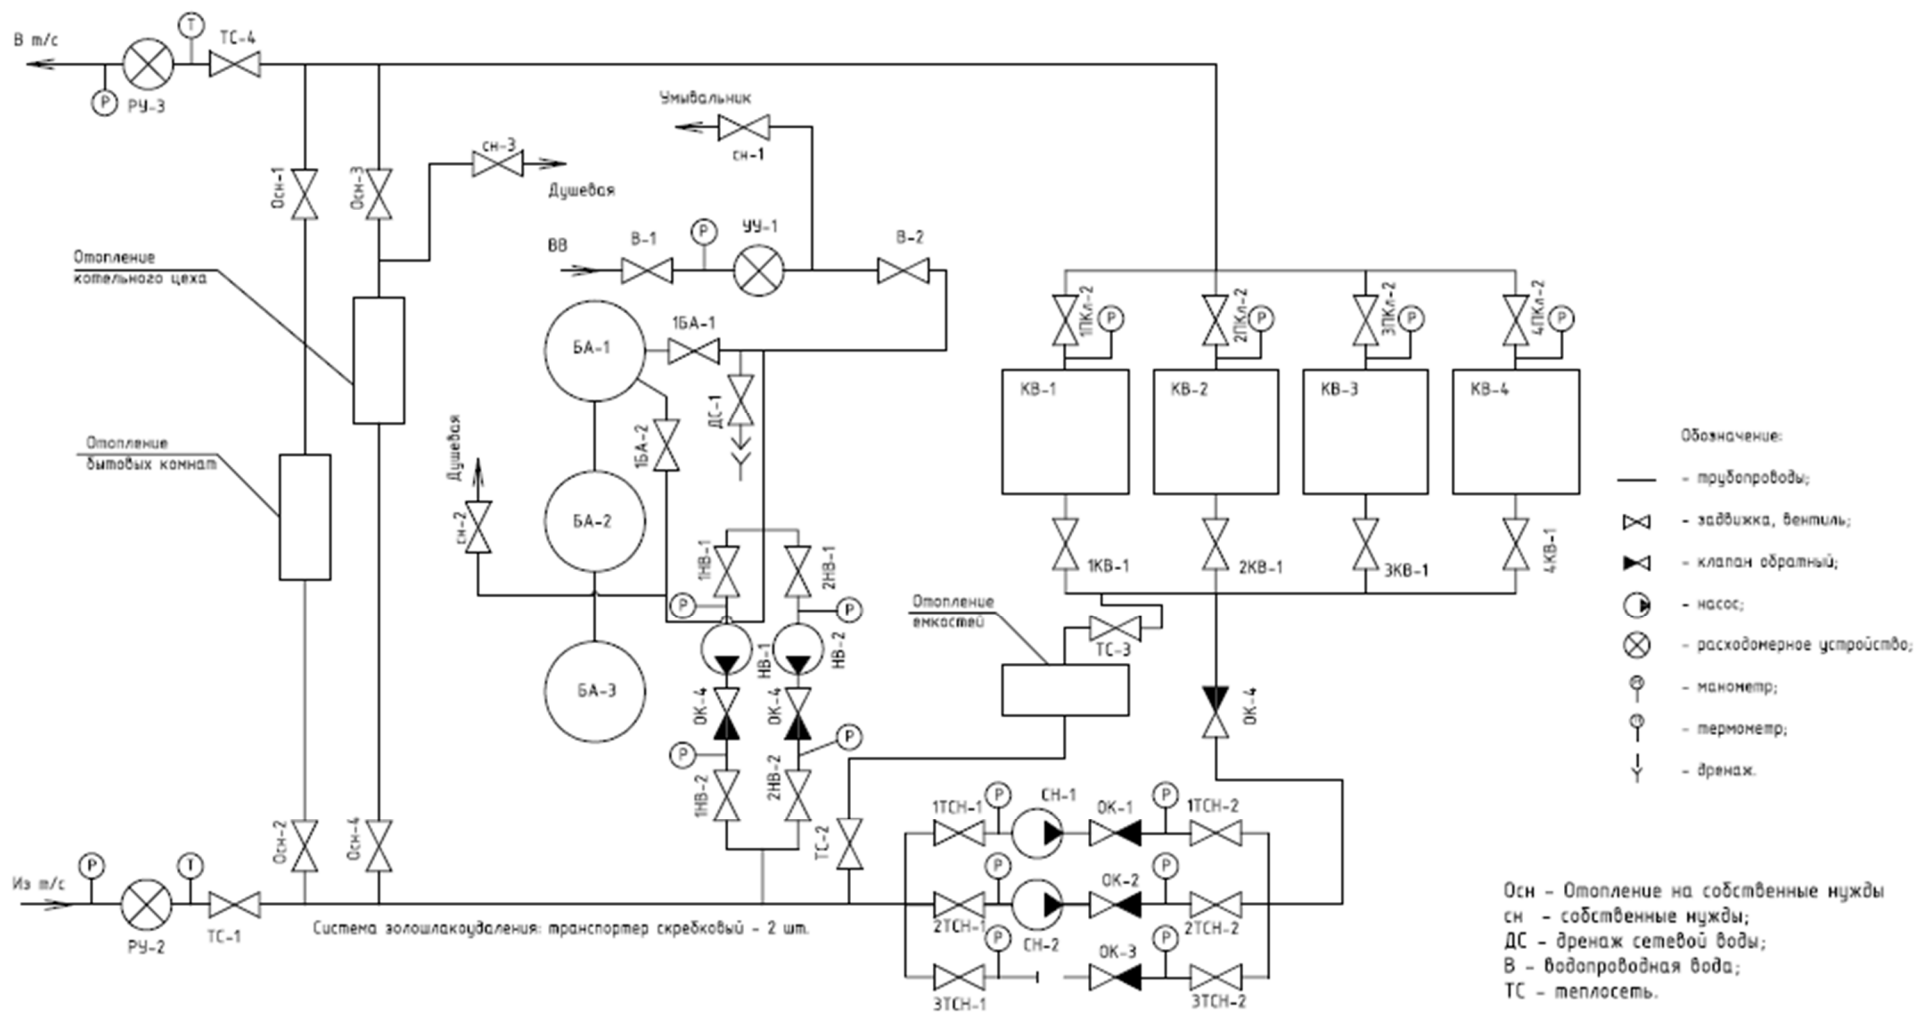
В т/с
Т
ТС-4
Р
РУ-3
Умывальник
сн-1
сн-3
Душевая
Осн-1
Осн-3
ВВ
В-1
Р
УУ-1
В-2
Отопление котельного цеха
БА-1
1БА-1
ДС-1
1БА-2
Отопление бытовых комнат
Душевая
сн-2
БА-2
1НВ-1
2НВ-1
Р
Р
НВ-1
НВ-2
БА-3
ОК-4
ОК-4
Р
Р
1НВ-2
2НВ-2
ТС-2
1ПКл-2
2ПКл-2
3ПКл-2
4ПКл-2
Р
Р
Р
Р
КВ-1
КВ-2
КВ-3
КВ-4
1КВ-1
2КВ-1
3КВ-1
4КВ-1
Отопление емкостей
ТС-3
ОК-4
Осн-2
Осн-4
Из т/с
Р
Т
РУ-2
ТС-1
Система золошлакоудаления: транспортер скребковый - 2 шт.
1ТСН-1
Р
СН-1
ОК-1
Р
1ТСН-2
Р
ОК-2
Р
2ТСН-1
2ТСН-2
Р
СН-2
ОК-3
Р
3ТСН-1
3ТСН-2

Обозначение:
- трубопроводы;
- задвижка, вентиль;
- клапан обратный;
- насос;
- расходомерное устройство;
- манометр;
- термометр;
- дренаж.

Осн - Отопление на собственные нужды
сн - собственные нужды;
ДС - дренаж сетевой воды;
В - водопроводная вода;
ТС - теплосеть.